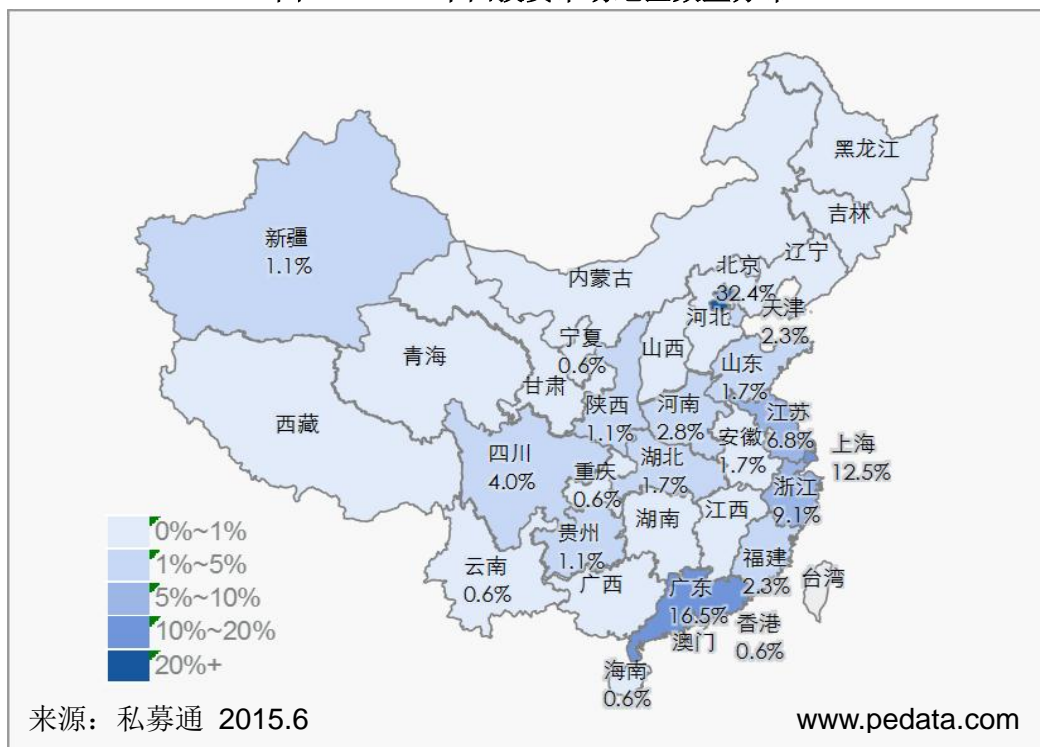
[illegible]

黑龙江
吉林
辽宁
新疆
1.1%
内蒙古
北京
32.4%
天津
2.3%
河北
宁夏
0.6%
山西
青海
山东
1.7%
甘肃
陕西
1.1%
河南
2.8%
江苏
6.8%
西藏
四川
4.0%
安徽
1.7%
上海
12.5%
湖北
1.7%
重庆
0.6%
浙江
9.1%
湖南
江西
贵州
1.1%
福建
2.3%
台湾
云南
0.6%
广西
广东
16.5%
澳门
香港
0.6%
海南
0.6%

0%~1%
1%~5%
5%~10%
10%~20%
20%+

来源：私募通 2015.6
www.pedata.com